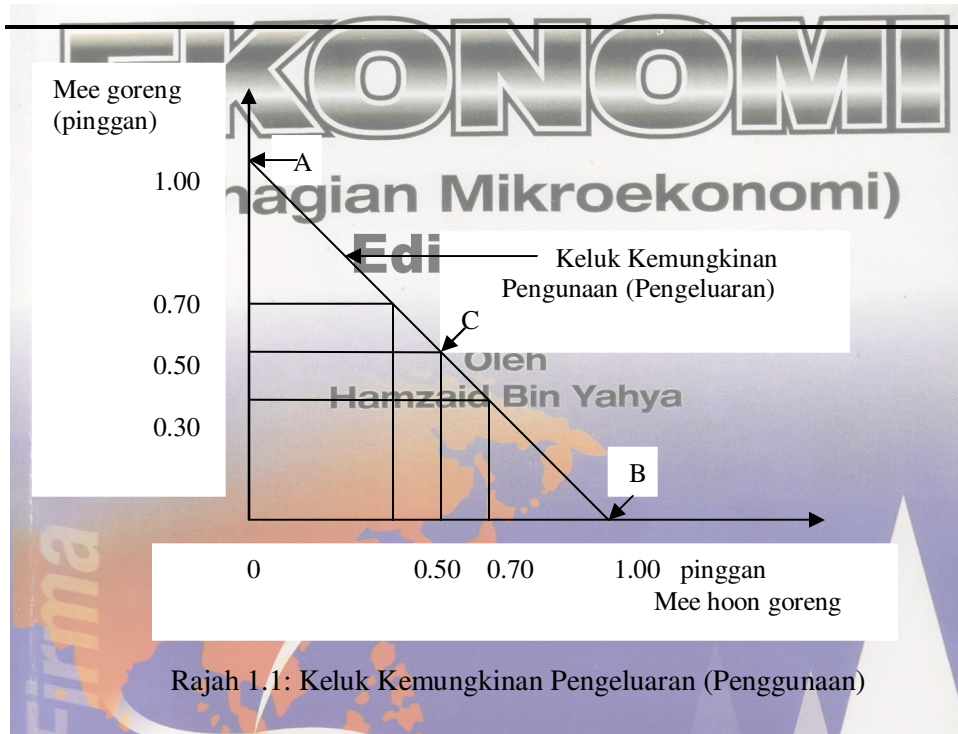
EKONOMI
(Bahagian Mikroekonomi)
Edi
Oleh
Hamzaid Bin Yahya
Firma

Mee goreng (pinggan)

A

1.00

Keluk Kemungkinan Pengunaan (Pengeluaran)

0.70

C

0.50

0.30

B

0 0.50 0.70 1.00 pinggan
Mee hoon goreng

Rajah 1.1: Keluk Kemungkinan Pengeluaran (Penggunaan)